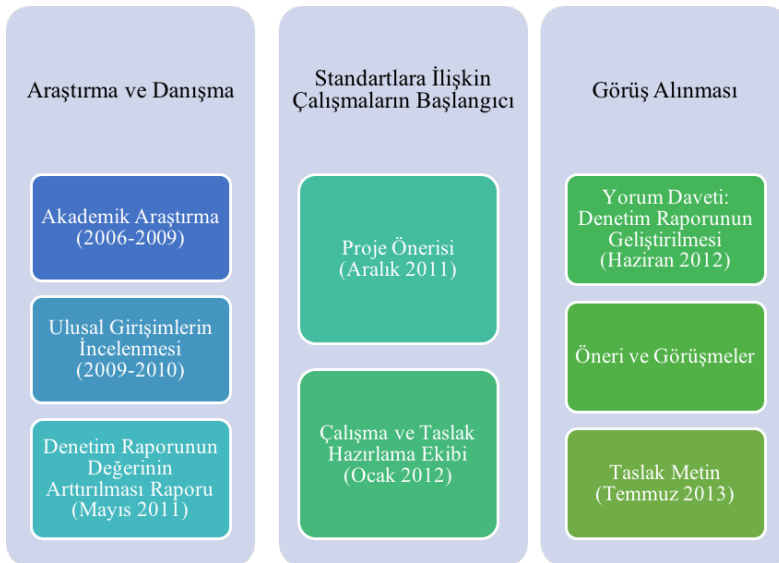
Araştırma ve Danışma

Akademik Araştırma (2006-2009)

Ulusal Girişimlerin İncelenmesi (2009-2010)

Denetim Raporunun Değerinin Arttırılması Raporu (Mayıs 2011)

Standartlara İlişkin Çalışmaların Başlangıcı

Proje Önerisi (Aralık 2011)

Çalışma ve Taslak Hazırlama Ekibi (Ocak 2012)

Görüş Alınması

Yorum Daveti: Denetim Raporunun Geliştirilmesi (Haziran 2012)

Öneri ve Görüşmeler

Taslak Metin (Temmuz 2013)